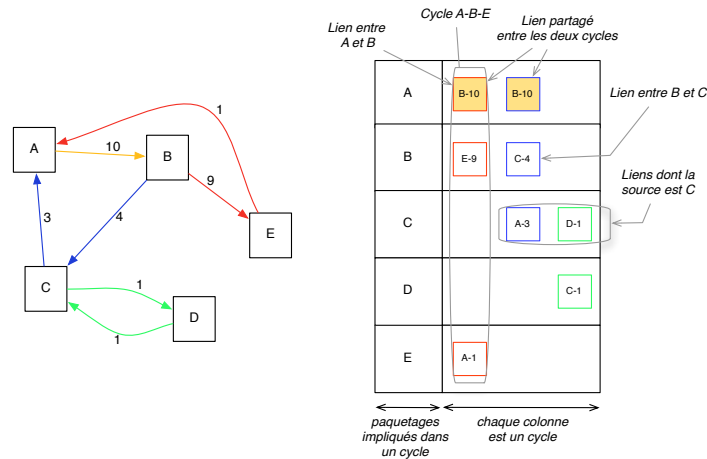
A
10
B
1
9
3
4
E
C
1
D
1

Lien entre A et B
Cycle A-B-E
Lien partagé entre les deux cycles
Lien entre B et C
Liens dont la source est C

| A | B-10 | B-10 |
|---|---|---|
| B | E-9 | C-4 |
| C | A-3 | D-1 |
| D | | C-1 |
| E | A-1 | |

paquetages impliqués dans un cycle
chaque colonne est un cycle